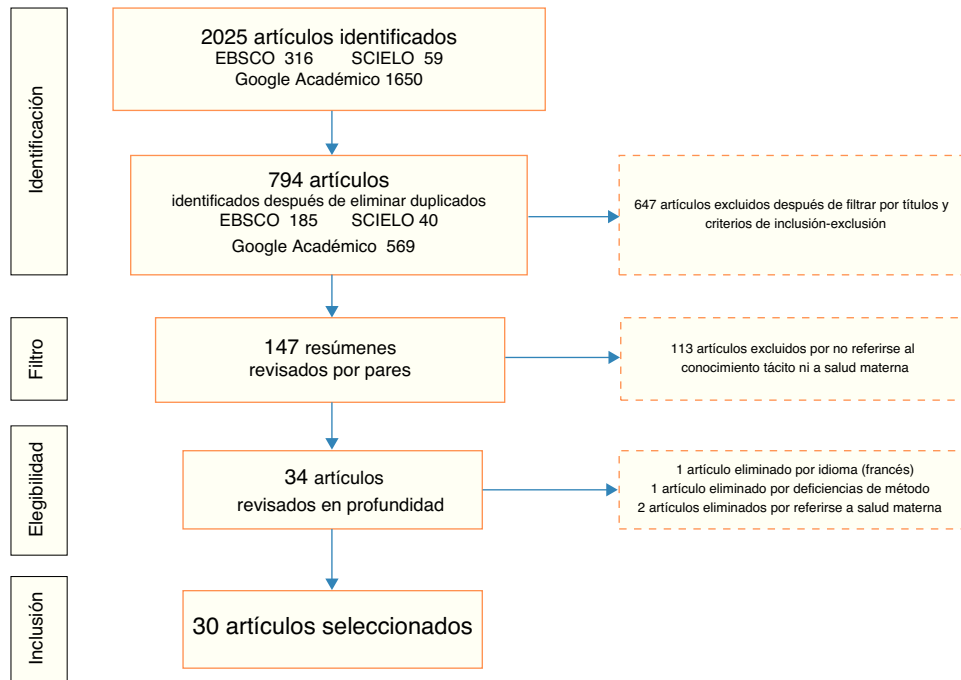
Identificación

2025 artículos identificados
EBSCO 316 SCIELO 59
Google Académico 1650

794 artículos
identificados después de eliminar duplicados
EBSCO 185 SCIELO 40
Google Académico 569

647 artículos excluidos después de filtrar por títulos y criterios de inclusión-exclusión

Filtro

147 resúmenes
revisados por pares

113 artículos excluidos por no referirse al conocimiento tácito ni a salud materna

Elegibilidad

34 artículos
revisados en profundidad

1 artículo eliminado por idioma (francés)
1 artículo eliminado por deficiencias de método
2 artículos eliminados por referirse a salud materna

Inclusión

30 artículos seleccionados